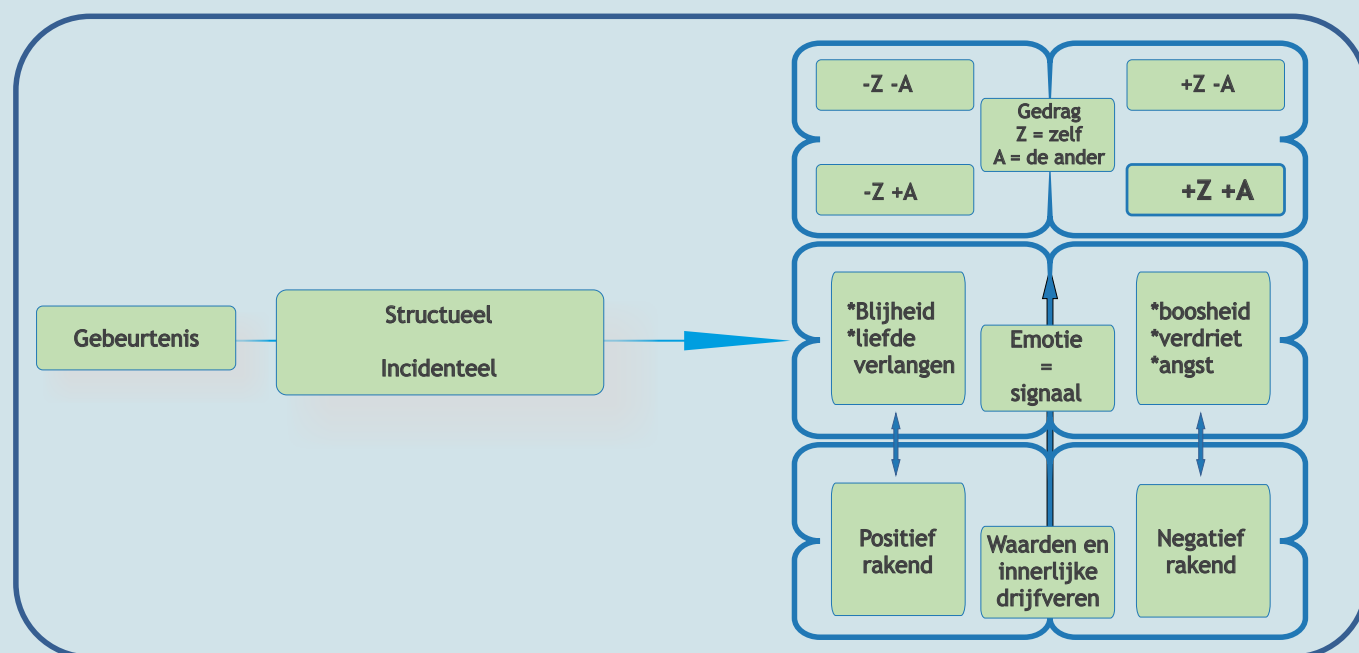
Gebeurtenis

Structueel

Incidenteel

-Z -A

Gedrag
Z = zelf
A = de ander

+Z -A

-Z +A

+Z +A

*Blijheid
*liefde
verlangen

Emotie
=
signaal

*boosheid
*verdriet
*angst

Positief
rakend

Waarden en
innerlijke
drijfveren

Negatief
rakend